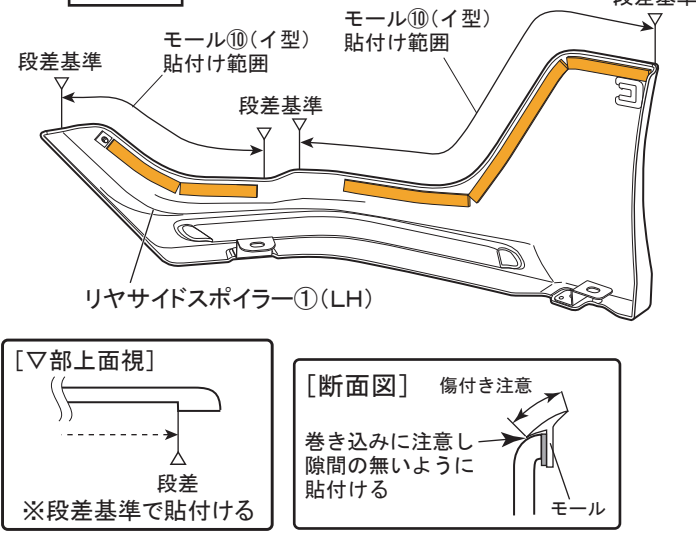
段差基準

モール⑩(イ型)
貼付け範囲

段差基準

モール⑩(イ型)
貼付け範囲

段差基準

段差基準

リヤサイドスポイラー①(LH)

[▽部上面視]

段差

※段差基準で貼付ける

[断面図]

傷付き注意

巻き込みに注意し
隙間の無いように
貼付ける

モール